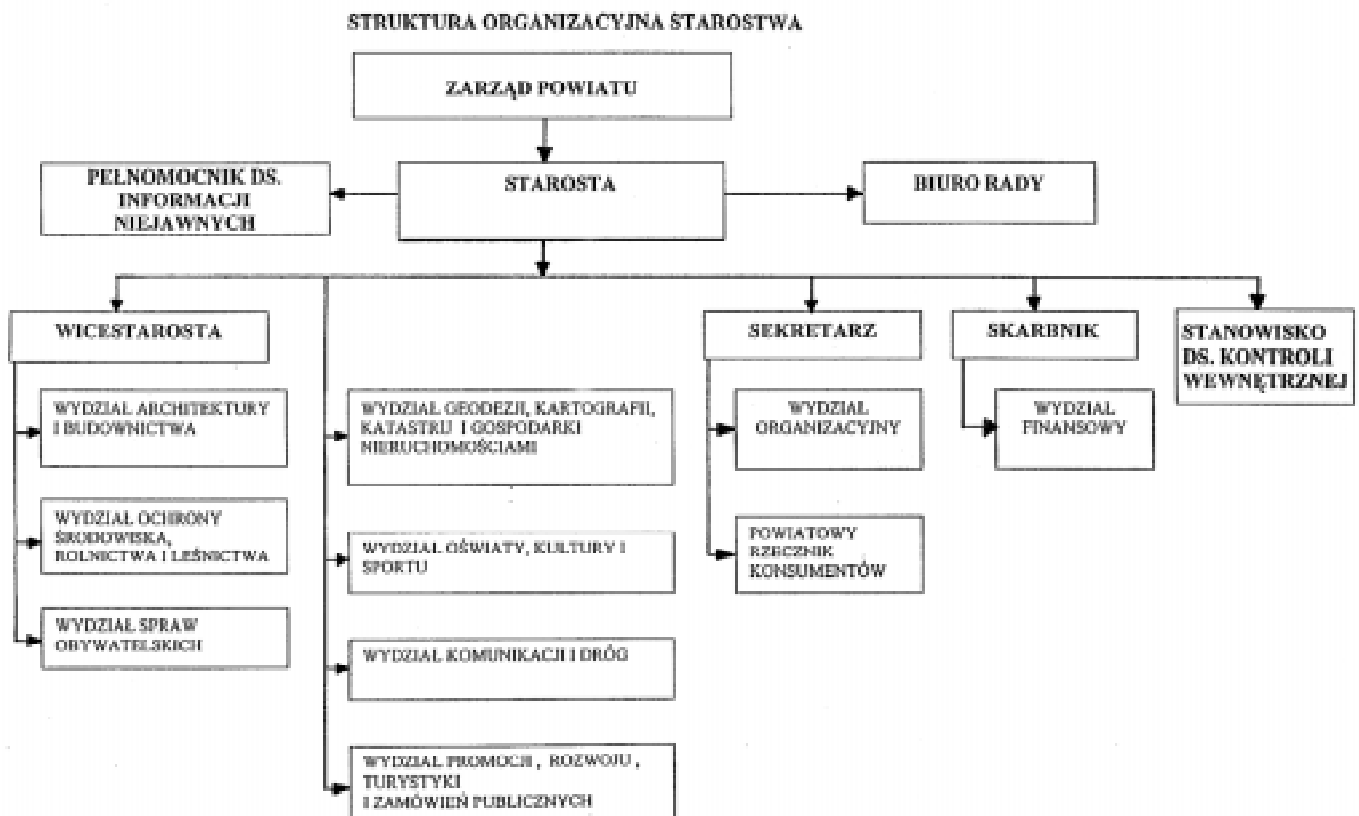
STRUKTURA ORGANIZACYJNA STAROSTWA

ZARZĄD POWIATU

PEŁNOMOCNIK DS. INFORMACJI NIEJAWNYCH

STAROSTA

BIURO RADY

WICESTAROSTA

WYDZIAŁ ARCHITEKTURY I BUDOWNICTWA

WYDZIAŁ OCHRONY ŚRODOWISKA, ROLNICTWA I LEŚNICTWA

WYDZIAŁ SPRAW OBYWATELSKICH

WYDZIAŁ GEODEZJI, KARTOGRAFII, KATASTRU I GOSPODARKI NIERUCHOMOŚCIAMI

WYDZIAŁ OŚWIATY, KULTURY I SPORTU

WYDZIAŁ KOMUNIKACJI I DRÓG

WYDZIAŁ PROMOCJI, ROZWOJU, TURYSTYKI I ZAMÓWIEŃ PUBLICZNYCH

SEKRETARZ

WYDZIAŁ ORGANIZACYJNY

POWIATOWY RZECZNIK KONSUMENTÓW

SKARBNIK

WYDZIAŁ FINANSOWY

STANOWISKO DS. KONTROLI WEWNĘTRZNEJ